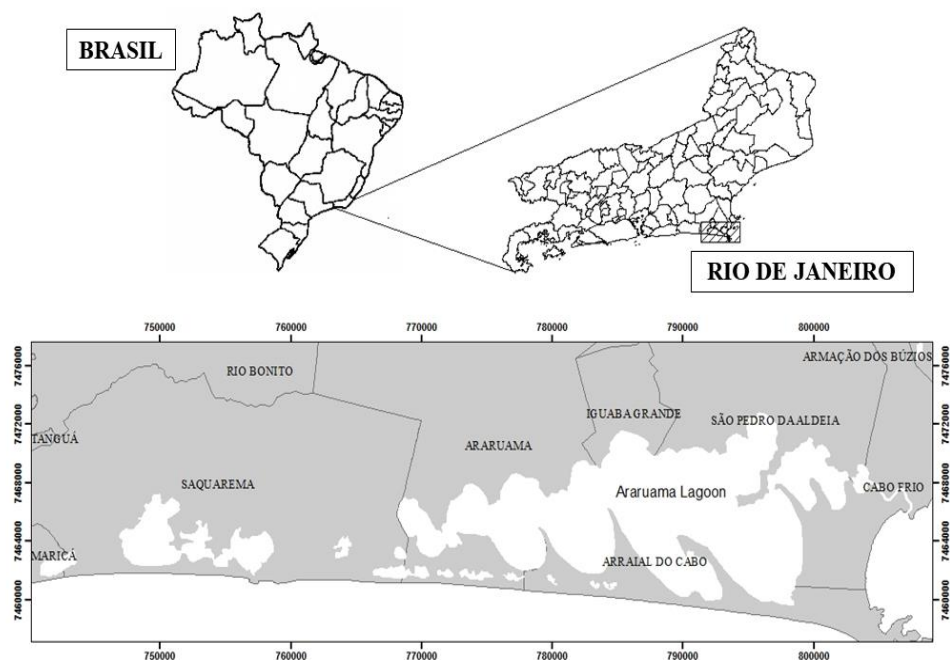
BRASIL

RIO DE JANEIRO

750000 760000 770000 780000 790000 800000

7476000 7472000 7468000 7464000 7460000

RIO BONITO

ARMAÇÃO DOS BÚZIOS

TANGUÁ

IGUABA GRANDE

SÃO PEDRO DA ALDEIA

ARARUAMA

SAQUAREMA

Araruama Lagoon

CABO FRIO

MARICÁ

ARRAIAL DO CABO

7476000 7472000 7468000 7464000 7460000

750000 760000 770000 780000 790000 800000